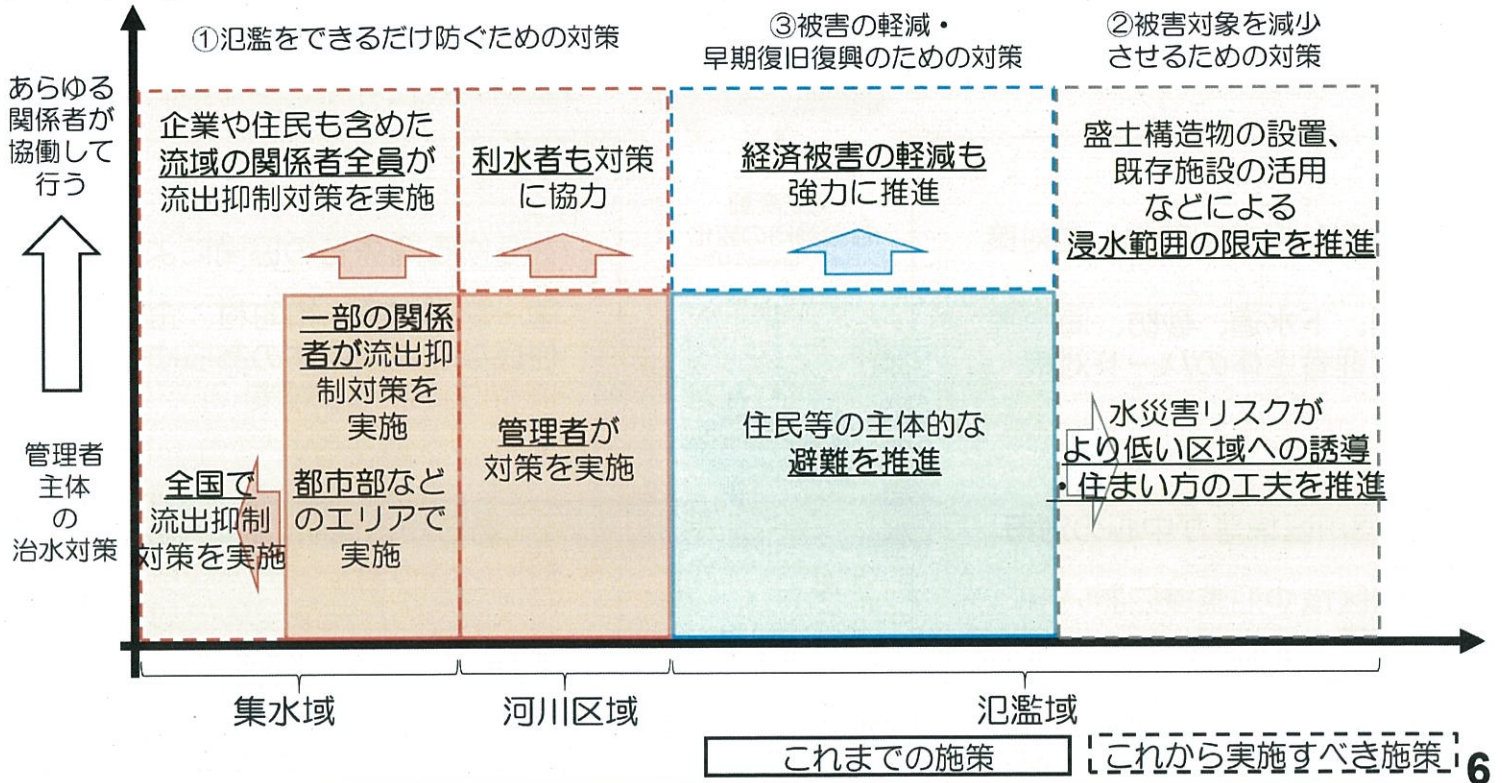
①氾濫をできるだけ防ぐための対策

③被害の軽減・早期復旧復興のための対策

②被害対象を減少させるための対策

あらゆる関係者が協働して行う

管理者主体の治水対策

企業や住民も含めた流域の関係者全員が流出抑制対策を実施

利水者も対策に協力

経済被害の軽減も強力に推進

盛土構造物の設置、既存施設の活用などによる浸水範囲の限定を推進

全国で流出抑制対策を実施

一部の関係者が流出抑制対策を実施

都市部などのエリアで実施

管理者が対策を実施

住民等の主体的な避難を推進

水災害リスクがより低い区域への誘導・住まい方の工夫を推進

集水域

河川区域

氾濫域

これまでの施策

これから実施すべき施策

6